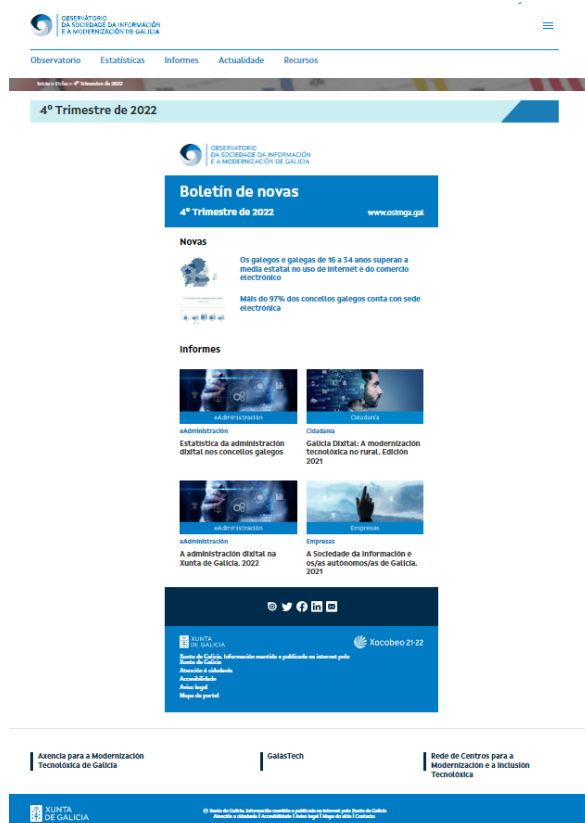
OBSERVATORIO DA SOCIEDADE DA INFORMACIÓN E A MODERNIZACIÓN DE GALICIA

Observatorio Estatísticas Informes Actualidade Recursos

Inicio > Boletín > 4º Trimestre de 2022

4º Trimestre de 2022

OBSERVATORIO DA SOCIEDADE DA INFORMACIÓN E A MODERNIZACIÓN DE GALICIA

Boletín de novas

4º Trimestre de 2022

www.osimga.gal

Novas

Os galegos e galegas de 16 a 34 anos superan a media estatal no uso de Internet e do comercio electrónico

Máis do 97% dos concellos galegos conta con sede electrónica

Informes

eAdministración

eAdministración

Estatística da administración dixital nos concellos galegos

Cidadanía

Cidadanía

Galicia Dixital: A modernización tecnolóxica no rural. Edición 2021

eAdministración

eAdministración

A administración dixital na Xunta de Galicia. 2022

Empresas

Empresas

A Sociedade da Información e os/as autónomos/as de Galicia. 2021

XUNTA DE GALICIA

Xacobeo 21-22

Xunta de Galicia. Información mantida e publicada en internet pola Xunta de Galicia
Atención á cidadanía
Accesibilidade
Aviso legal
Mapa de portal

Axencia para a Modernización Tecnolóxica de Galicia

GaliasTech

Rede de Centros para a Modernización e a Inclusión Tecnolóxica

XUNTA DE GALICIA

© Xunta de Galicia. Información mantida e publicada en internet pola Xunta de Galicia
Atención á cidadanía | Accesibilidade | Aviso legal | Mapa do sitio | Contacto